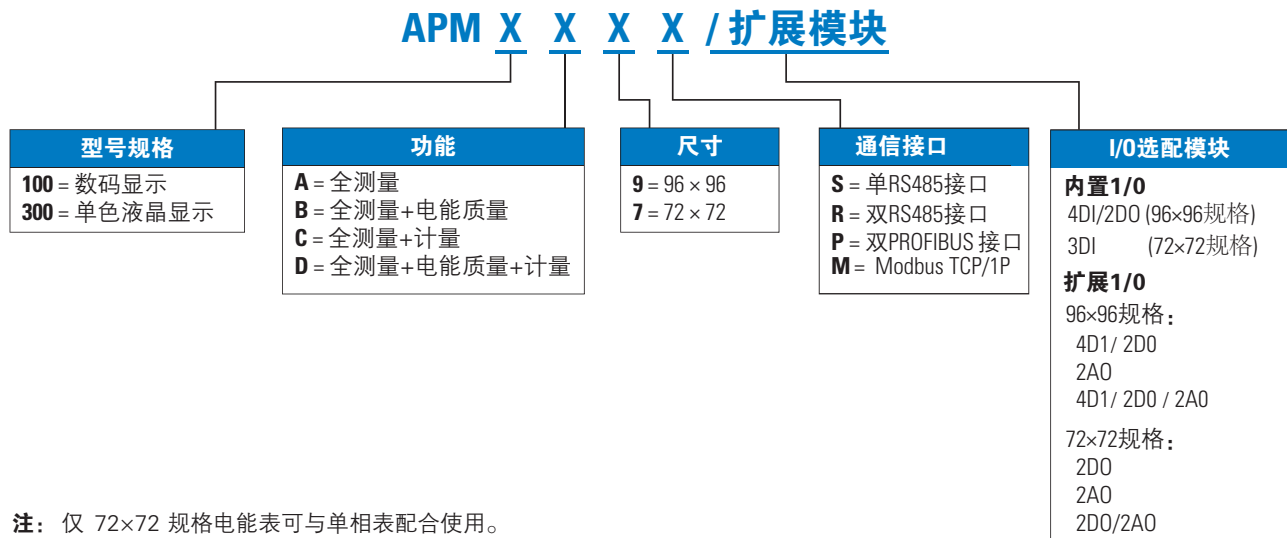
APM X X X X / 扩展模块

型号规格
**100** = 数码显示
**300** = 单色液晶显示

功能
**A** = 全测量
**B** = 全测量+电能质量
**C** = 全测量+计量
**D** = 全测量+电能质量+计量

尺寸
**9** = 96 × 96
**7** = 72 × 72

通信接口
**S** = 单RS485接口
**R** = 双RS485接口
**P** = 双PROFIBUS 接口
**M** = Modbus TCP/1P

I/0选配模块
**内置1/0**
4DI/2DO (96×96规格)
3DI (72×72规格)
**扩展1/0**
96×96规格：
4D1/ 2D0
2AO
4D1/ 2D0 / 2A0
72×72规格：
2DO
2AO
2DO/2AO

**注**：仅 72×72 规格电能表可与单相表配合使用。